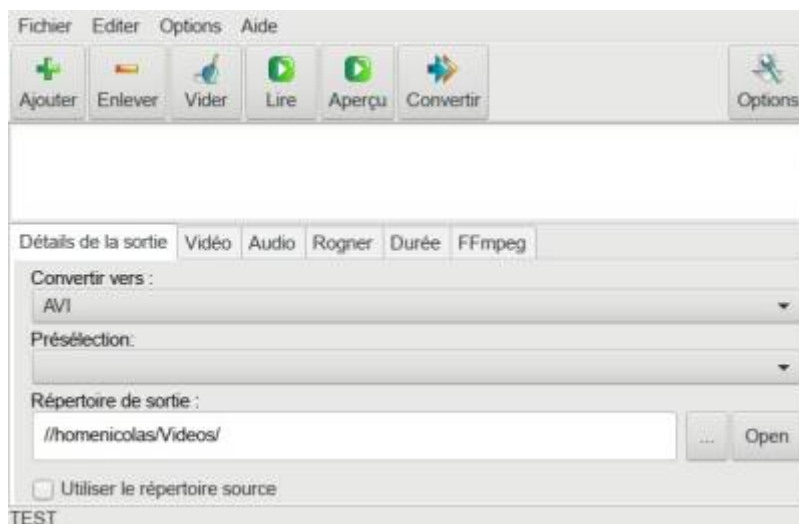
Fichier Editer Options Aide

Ajouter Enlever Vider Lire Aperçu Convertir Options

Détails de la sortie Vidéo Audio Rogner Durée FFmpeg

Convertir vers :

AVI

Présélection:

Répertoire de sortie :

//homenicolas/Videos/

...

Open

Utiliser le répertoire source

TEST